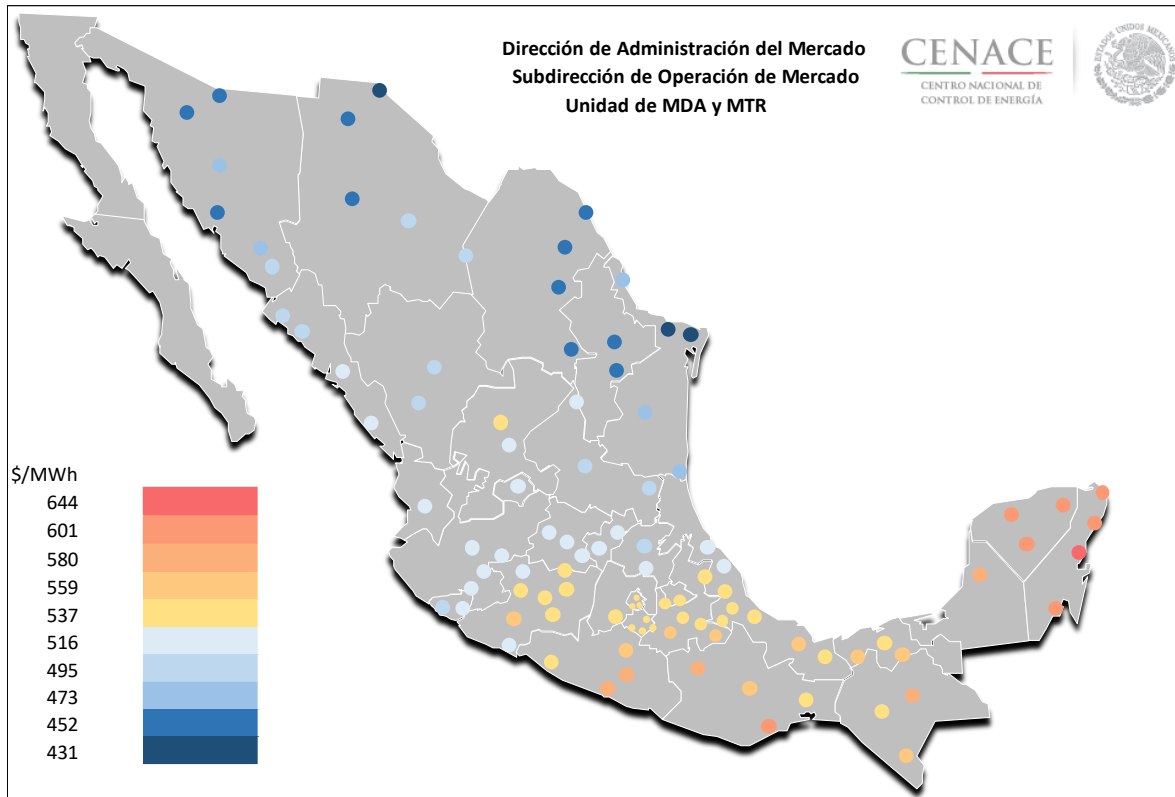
Dirección de Administración del Mercado
Subdirección de Operación de Mercado
Unidad de MDA y MTR

CENACE
CENTRO NACIONAL DE CONTROL DE ENERGÍA

ESTADOS UNIDOS MEXICANOS

$/MWh
644
601
580
559
537
516
495
473
452
431